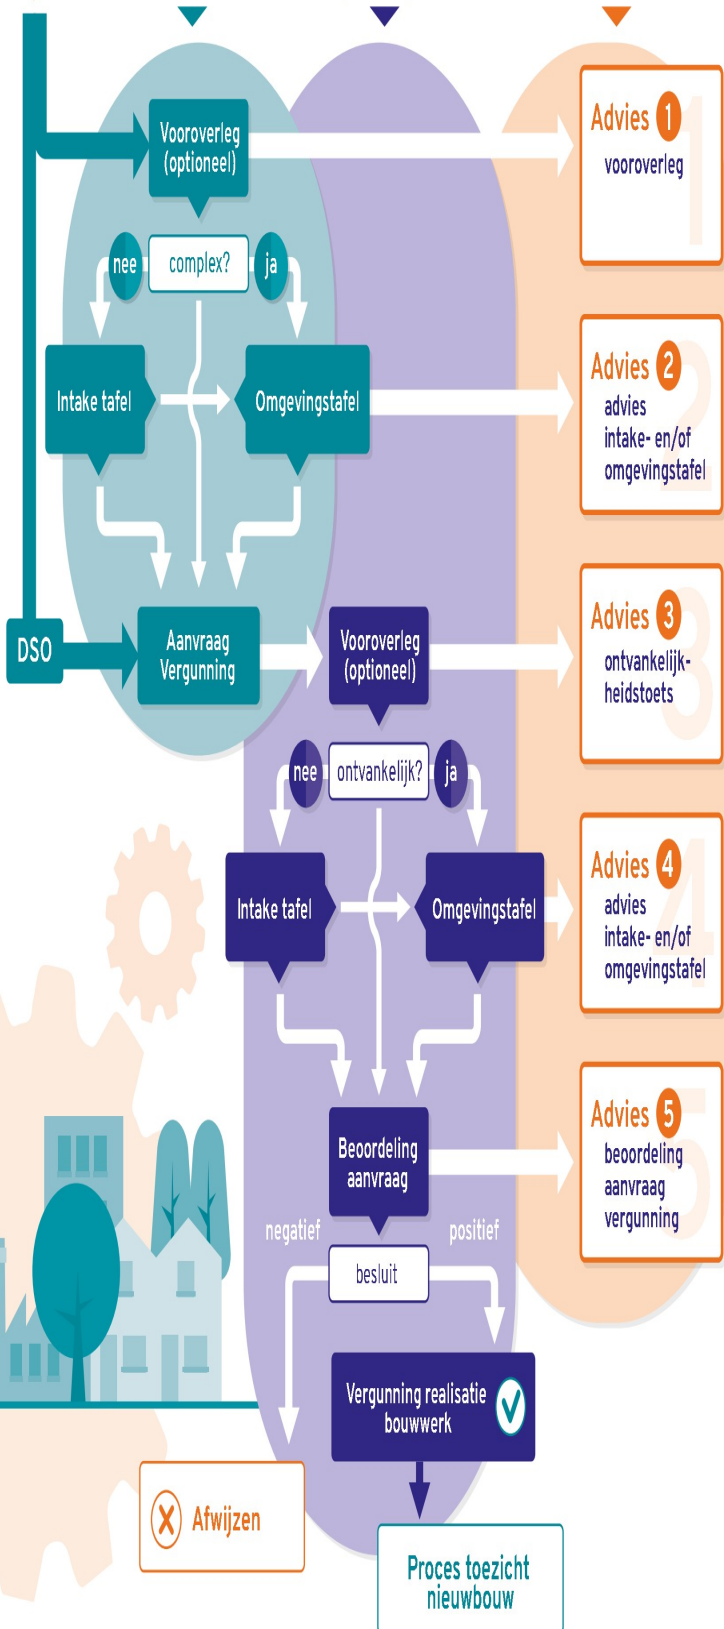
Vooroverleg (optioneel)

nee complex? ja

Intake tafel

Omgevingstafel

DSO

Aanvraag Vergunning

Vooroverleg (optioneel)

nee ontvankelijk? ja

Intake tafel

Omgevingstafel

Beoordeling aanvraag

negatief positief

besluit

Vergunning realisatie bouwwerk

Afwijzen

Proces toezicht nieuwbouw

Advies 1 vooroverleg

Advies 2 advies intake- en/of omgevingstafel

Advies 3 ontvankelijkheidstoets

Advies 4 advies intake- en/of omgevingstafel

Advies 5 beoordeling aanvraag vergunning